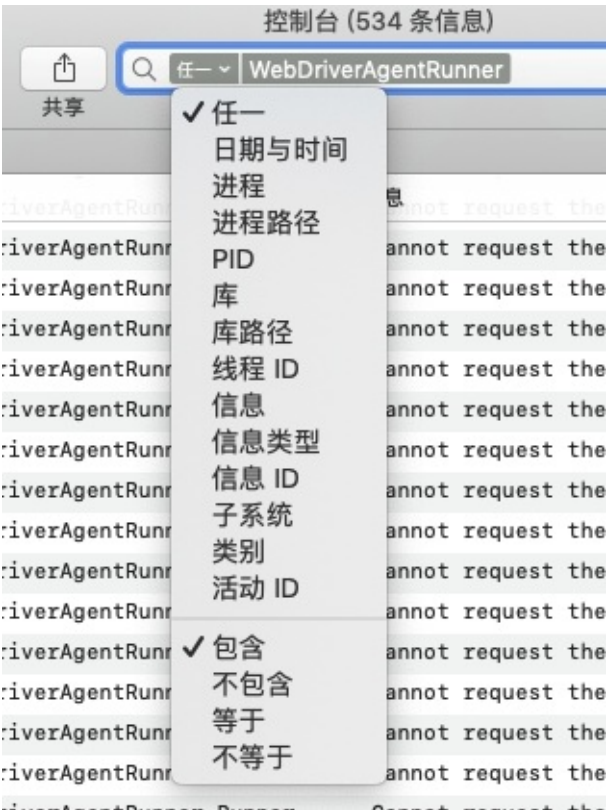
控制台 (534 条信息)

共享

任一 WebDriverAgentRunner

✓任一
日期与时间
进程
进程路径
PID
库
库路径
线程 ID
信息
信息类型
信息 ID
子系统
类别
活动 ID

✓包含
不包含
等于
不等于

:iverAgentRunr 息 annot request the
:iverAgentRunr annot request the
:iverAgentRunr annot request the
:iverAgentRunr annot request the
:iverAgentRunr annot request the
:iverAgentRunr annot request the
:iverAgentRunr annot request the
:iverAgentRunr annot request the
:iverAgentRunr annot request the
:iverAgentRunr annot request the
:iverAgentRunr annot request the
:iverAgentRunr annot request the
:iverAgentRunr annot request the
:iverAgentRunr annot request the
:iverAgentRunr annot request the